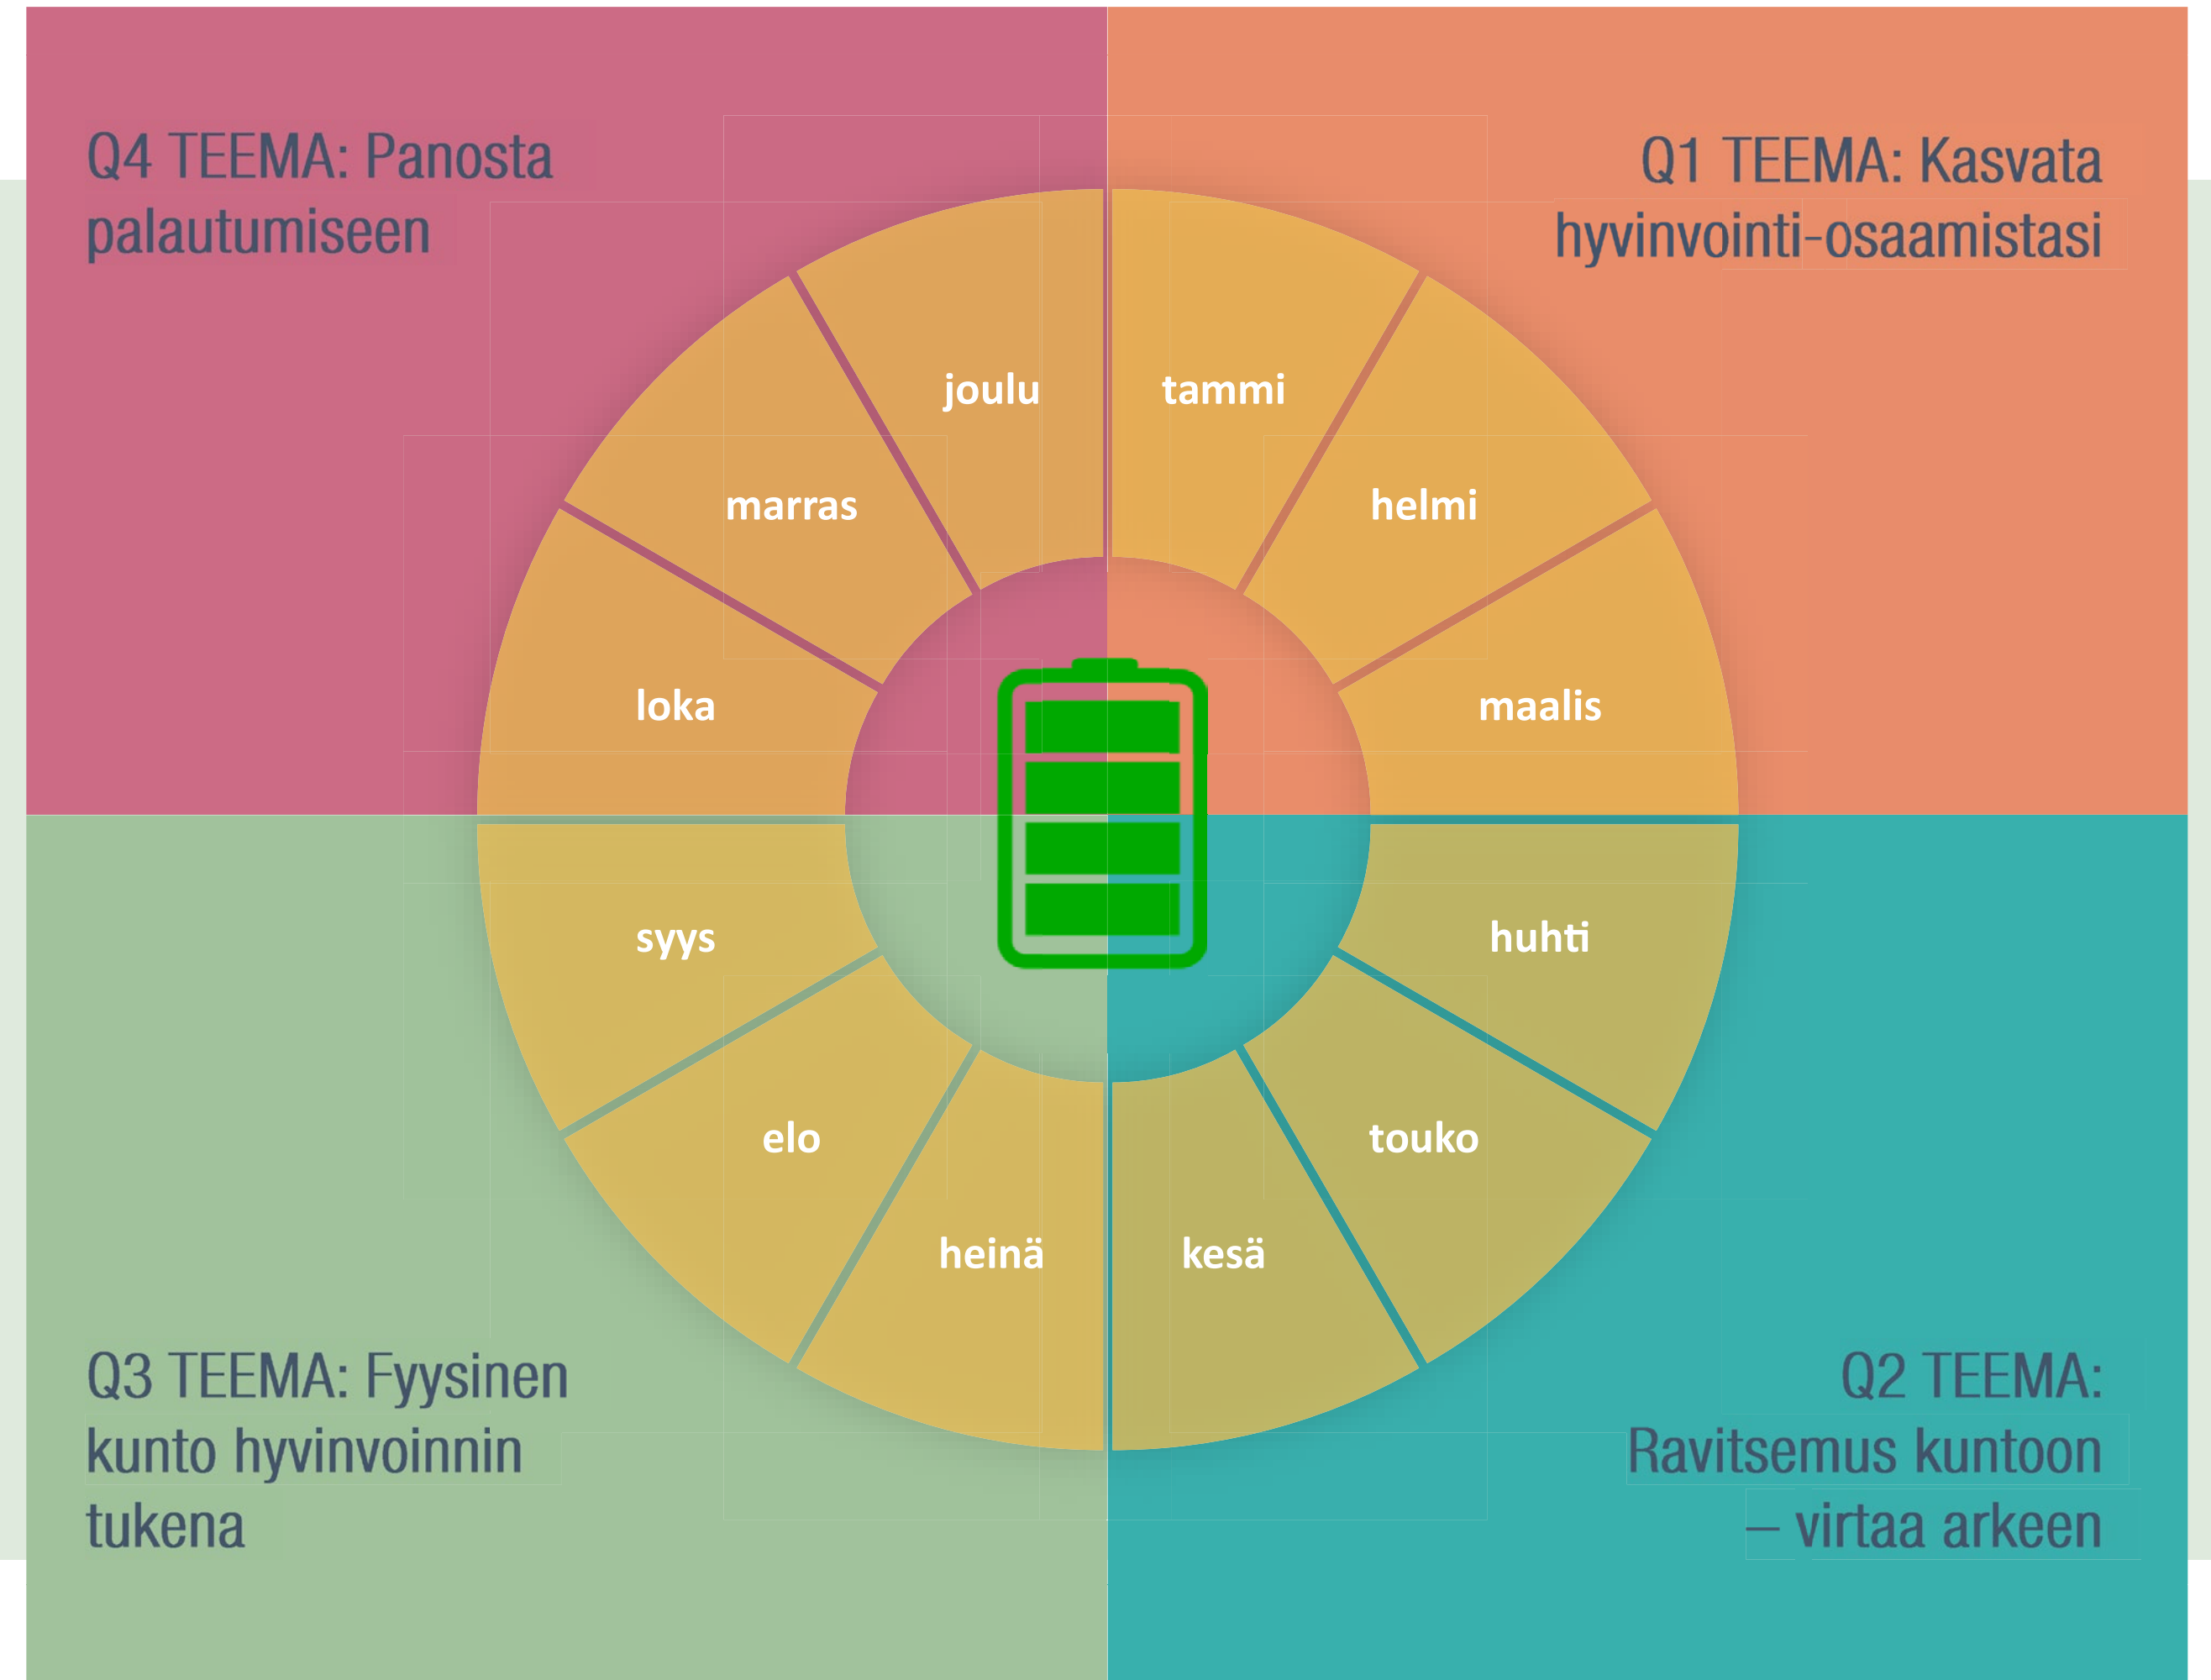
Q4 TEEMA: Panosta palautumiseen

Q1 TEEMA: Kasvata hyvinvointi-osaamistasi

joulu

tammi

marras

helmi

loka

maalis

syys

huhti

elo

touko

heinä

kesä

Q3 TEEMA: Fyysinen kunto hyvinvoinnin tukena

Q2 TEEMA: Ravitsemus kuntoon – virtaa arkeen